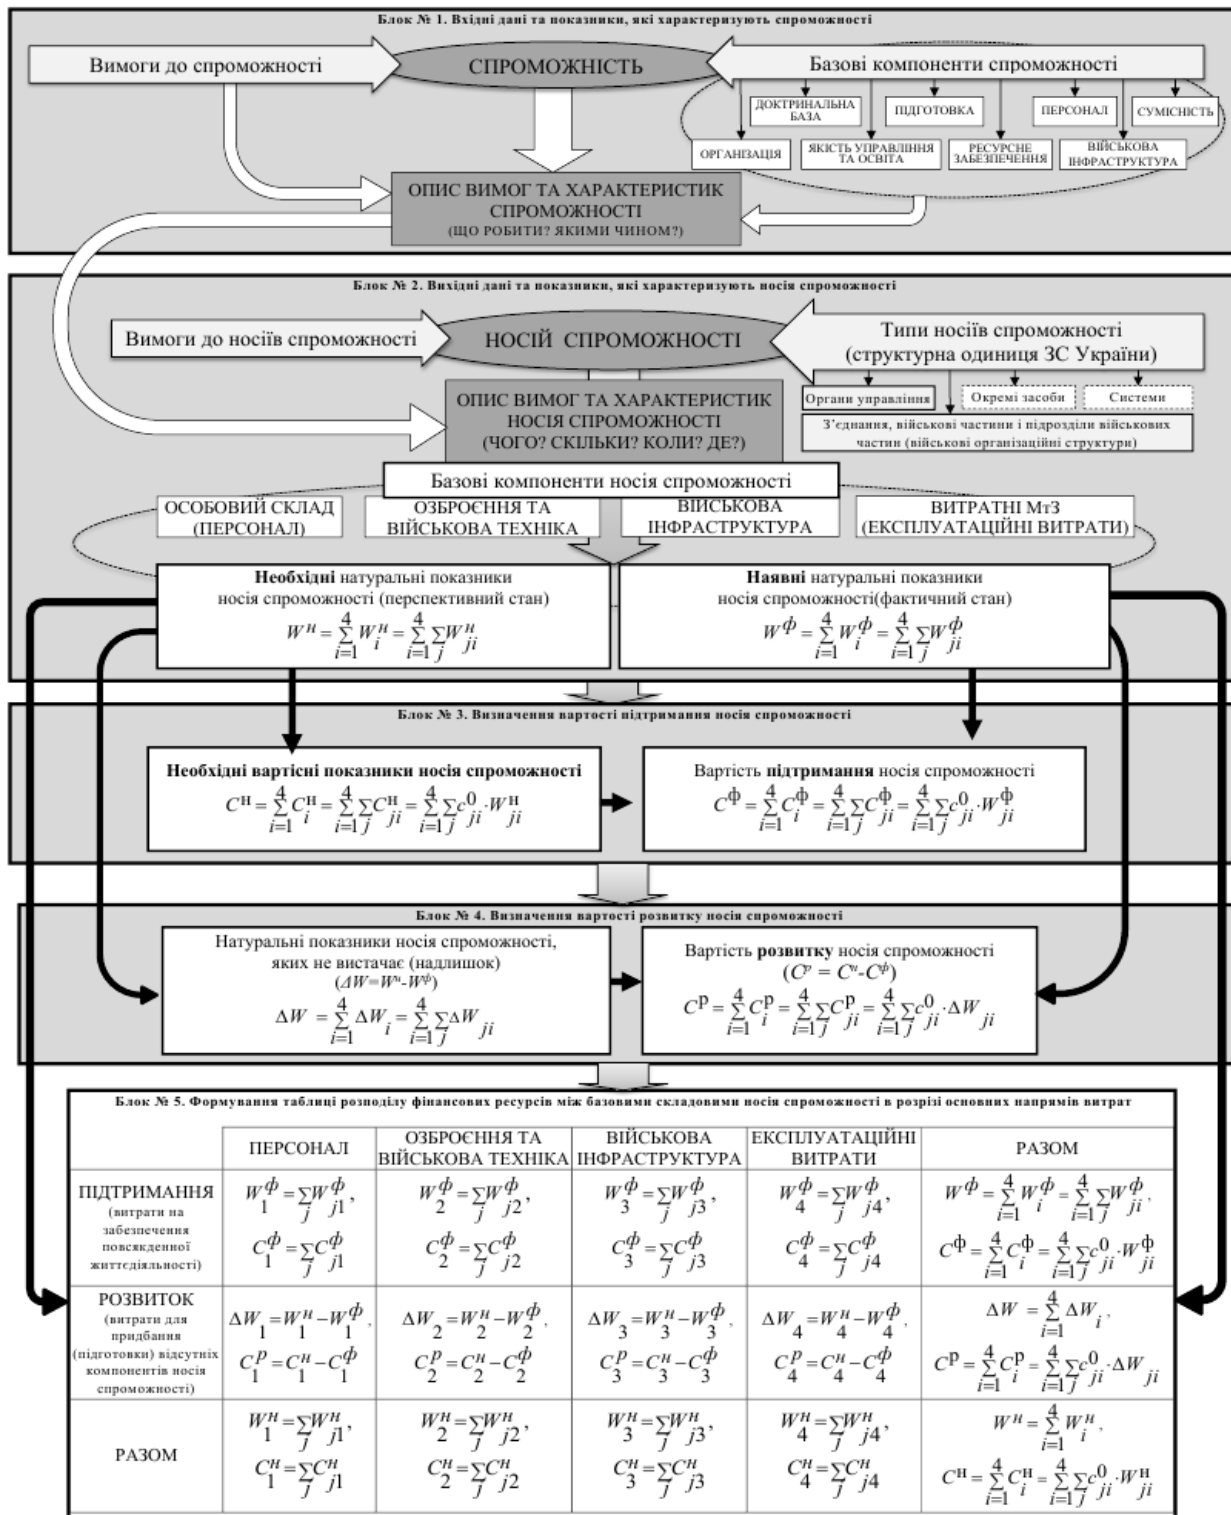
Блок № 1. Вхідні дані та показники, які характеризують спроможності

Вимоги до спроможності

СПРОМОЖНІСТЬ

Базові компоненти спроможності

ДОКТРИНАЛЬНА БАЗА

ПІДГОТОВКА

ПЕРСОНАЛ

СУМІСНІСТЬ

ОРГАНІЗАЦІЯ

ЯКІСТЬ УПРАВЛІННЯ ТА ОСВІТА

РЕСУРСНЕ ЗАБЕЗПЕЧЕННЯ

ВІЙСЬКОВА ІНФРАСТРУКТУРА

ОПИС ВИМОГ ТА ХАРАКТЕРИСТИК СПРОМОЖНОСТІ (ЩО РОБИТИ? ЯКИМИ ЧИНОМ?)

Блок № 2. Вихідні дані та показники, які характеризують носія спроможності

Вимоги до носіїв спроможності

НОСІЙ СПРОМОЖНОСТІ

Типи носіїв спроможності (структурна одиниця ЗС України)

Органи управління

Окремі засоби

Системи

З'єднання, військові частини і підрозділи військових частини (військові організаційні структури)

ОПИС ВИМОГ ТА ХАРАКТЕРИСТИК НОСІЯ СПРОМОЖНОСТІ (ЧОГО? СКІЛЬКИ? КОЛИ? ДЕ?)

Базові компоненти носія спроможності

ОСОБОВИЙ СКЛАД (ПЕРСОНАЛ)

ОЗБРОЄННЯ ТА ВІЙСЬКОВА ТЕХНІКА

ВІЙСЬКОВА ІНФРАСТРУКТУРА

ВИТРАТНІ МтЗ (ЕКСПЛУАТАЦІЙНІ ВИТРАТИ)

Необхідні натуральні показники носія спроможності (перспективний стан)
$W^{н} = \sum_{i=1}^{4} W_i^{н} = \sum_{i=1}^{4}\sum_j W_{ji}^{н}$

Наявні натуральні показники носія спроможності(фактичний стан)
$W^{ф} = \sum_{i=1}^{4} W_i^{ф} = \sum_{i=1}^{4}\sum_j W_{ji}^{ф}$

Блок № 3. Визначення вартості підтримання носія спроможності

Необхідні вартісні показники носія спроможності
$C^{н} = \sum_{i=1}^{4} C_i^{н} = \sum_{i=1}^{4}\sum_j C_{ji}^{н} = \sum_{i=1}^{4}\sum_j c_{ji}^{0} \cdot W_{ji}^{н}$

Вартість підтримання носія спроможності
$C^{ф} = \sum_{i=1}^{4} C_i^{ф} = \sum_{i=1}^{4}\sum_j C_{ji}^{ф} = \sum_{i=1}^{4}\sum_j c_{ji}^{0} \cdot W_{ji}^{ф}$

Блок № 4. Визначення вартості розвитку носія спроможності

Натуральні показники носія спроможності, яких не вистачає (надлишок)
($\Delta W = W^{н} - W^{ф}$)
$\Delta W = \sum_{i=1}^{4} \Delta W_i = \sum_{i=1}^{4}\sum_j \Delta W_{ji}$

Вартість розвитку носія спроможності
($C^{р} = C^{н} - C^{ф}$)
$C^{р} = \sum_{i=1}^{4} C_i^{р} = \sum_{i=1}^{4}\sum_j C_{ji}^{р} = \sum_{i=1}^{4}\sum_j c_{ji}^{0} \cdot \Delta W_{ji}$

Блок № 5. Формування таблиці розподілу фінансових ресурсів між базовими складовими носія спроможності в розрізі основних напрямів витрат

| | ПЕРСОНАЛ | ОЗБРОЄННЯ ТА ВІЙСЬКОВА ТЕХНІКА | ВІЙСЬКОВА ІНФРАСТРУКТУРА | ЕКСПЛУАТАЦІЙНІ ВИТРАТИ | РАЗОМ |
|---|---|---|---|---|---|
| ПІДТРИМАННЯ (витрати на забезпечення повсякденної життєдіяльності) | $W_1^{ф} = \sum_j W_{j1}^{ф}$, $C_1^{ф} = \sum_j C_{j1}^{ф}$ | $W_2^{ф} = \sum_j W_{j2}^{ф}$, $C_2^{ф} = \sum_j C_{j2}^{ф}$ | $W_3^{ф} = \sum_j W_{j3}^{ф}$, $C_3^{ф} = \sum_j C_{j3}^{ф}$ | $W_4^{ф} = \sum_j W_{j4}^{ф}$, $C_4^{ф} = \sum_j C_{j4}^{ф}$ | $W^{ф} = \sum_{i=1}^{4} W_i^{ф} = \sum_{i=1}^{4}\sum_j W_{ji}^{ф}$, $C^{ф} = \sum_{i=1}^{4} C_i^{ф} = \sum_{i=1}^{4}\sum_j c_{ji}^{0} \cdot W_{ji}^{ф}$ |
| РОЗВИТОК (витрати для придбання (підготовки) відсутніх компонентів носія спроможності) | $\Delta W_1 = W_1^{н} - W_1^{ф}$, $C_1^{р} = C_1^{н} - C_1^{ф}$ | $\Delta W_2 = W_2^{н} - W_2^{ф}$, $C_2^{р} = C_2^{н} - C_2^{ф}$ | $\Delta W_3 = W_3^{н} - W_3^{ф}$, $C_3^{р} = C_3^{н} - C_3^{ф}$ | $\Delta W_4 = W_4^{н} - W_4^{ф}$, $C_4^{р} = C_4^{н} - C_4^{ф}$ | $\Delta W = \sum_{i=1}^{4} \Delta W_i$, $C^{р} = \sum_{i=1}^{4} C_i^{р} = \sum_{i=1}^{4}\sum_j c_{ji}^{0} \cdot \Delta W_{ji}$ |
| РАЗОМ | $W_1^{н} = \sum_j W_{j1}^{н}$, $C_1^{н} = \sum_j C_{j1}^{н}$ | $W_2^{н} = \sum_j W_{j2}^{н}$, $C_2^{н} = \sum_j C_{j2}^{н}$ | $W_3^{н} = \sum_j W_{j3}^{н}$, $C_3^{н} = \sum_j C_{j3}^{н}$ | $W_4^{н} = \sum_j W_{j4}^{н}$, $C_4^{н} = \sum_j C_{j4}^{н}$ | $W^{н} = \sum_{i=1}^{4} W_i^{н}$, $C^{н} = \sum_{i=1}^{4} C_i^{н} = \sum_{i=1}^{4}\sum_j c_{ji}^{0} \cdot W_{ji}^{н}$ |